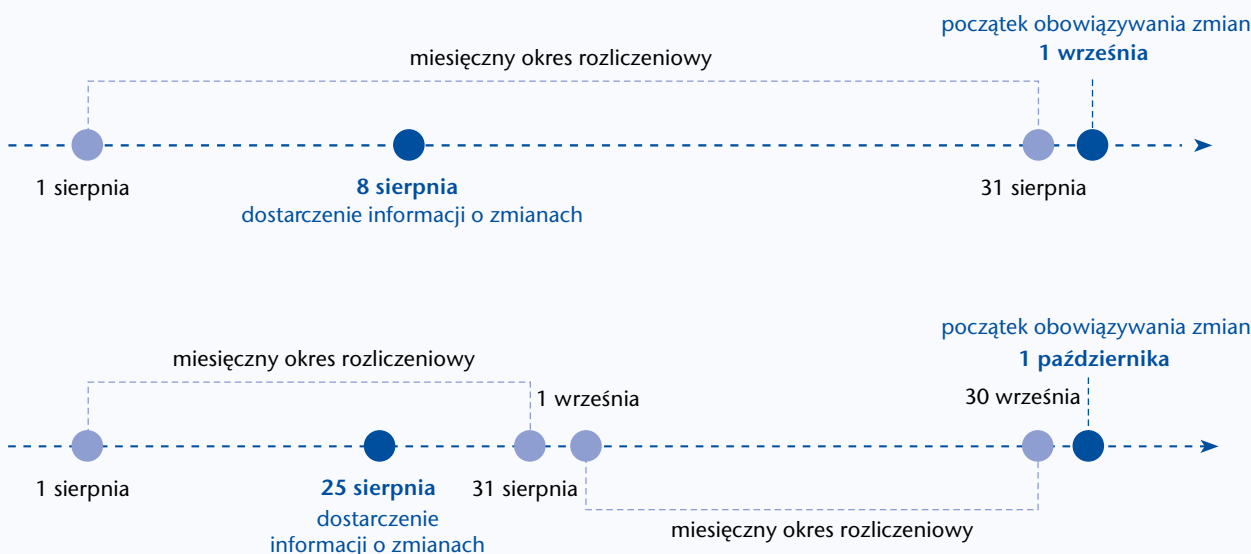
początek obowiązywania zmian
1 września

miesięczny okres rozliczeniowy

1 sierpnia

8 sierpnia
dostarczenie informacji o zmianach

31 sierpnia

początek obowiązywania zmian
1 października

miesięczny okres rozliczeniowy

1 września

30 września

1 sierpnia

25 sierpnia
dostarczenie informacji o zmianach

31 sierpnia

miesięczny okres rozliczeniowy